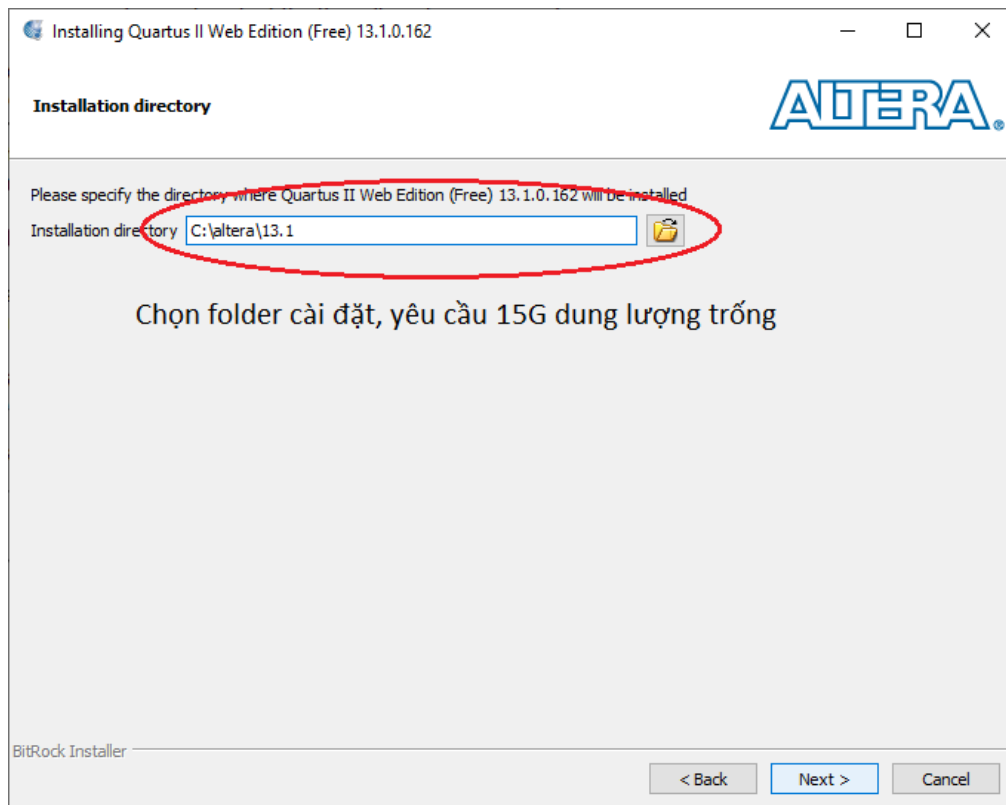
Installing Quartus II Web Edition (Free) 13.1.0.162

Installation directory

ALTERA®

Please specify the directory where Quartus II Web Edition (Free) 13.1.0.162 will be installed

Installation directory C:\altera\13.1

Chọn folder cài đặt, yêu cầu 15G dung lượng trống

BitRock Installer

< Back Next > Cancel